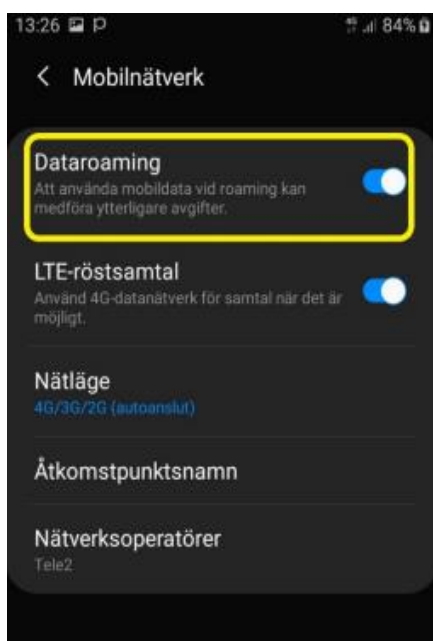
13:26 P 84%

< Mobilnätverk

Dataroaming
Att använda mobildata vid roaming kan medföra ytterligare avgifter.

LTE-röstsamtal
Använd 4G-datanätverk för samtal när det är möjligt.

Nätläge
4G/3G/2G (autoanslut)

Åtkomstpunktsnamn

Nätverksoperatörer
Tele2